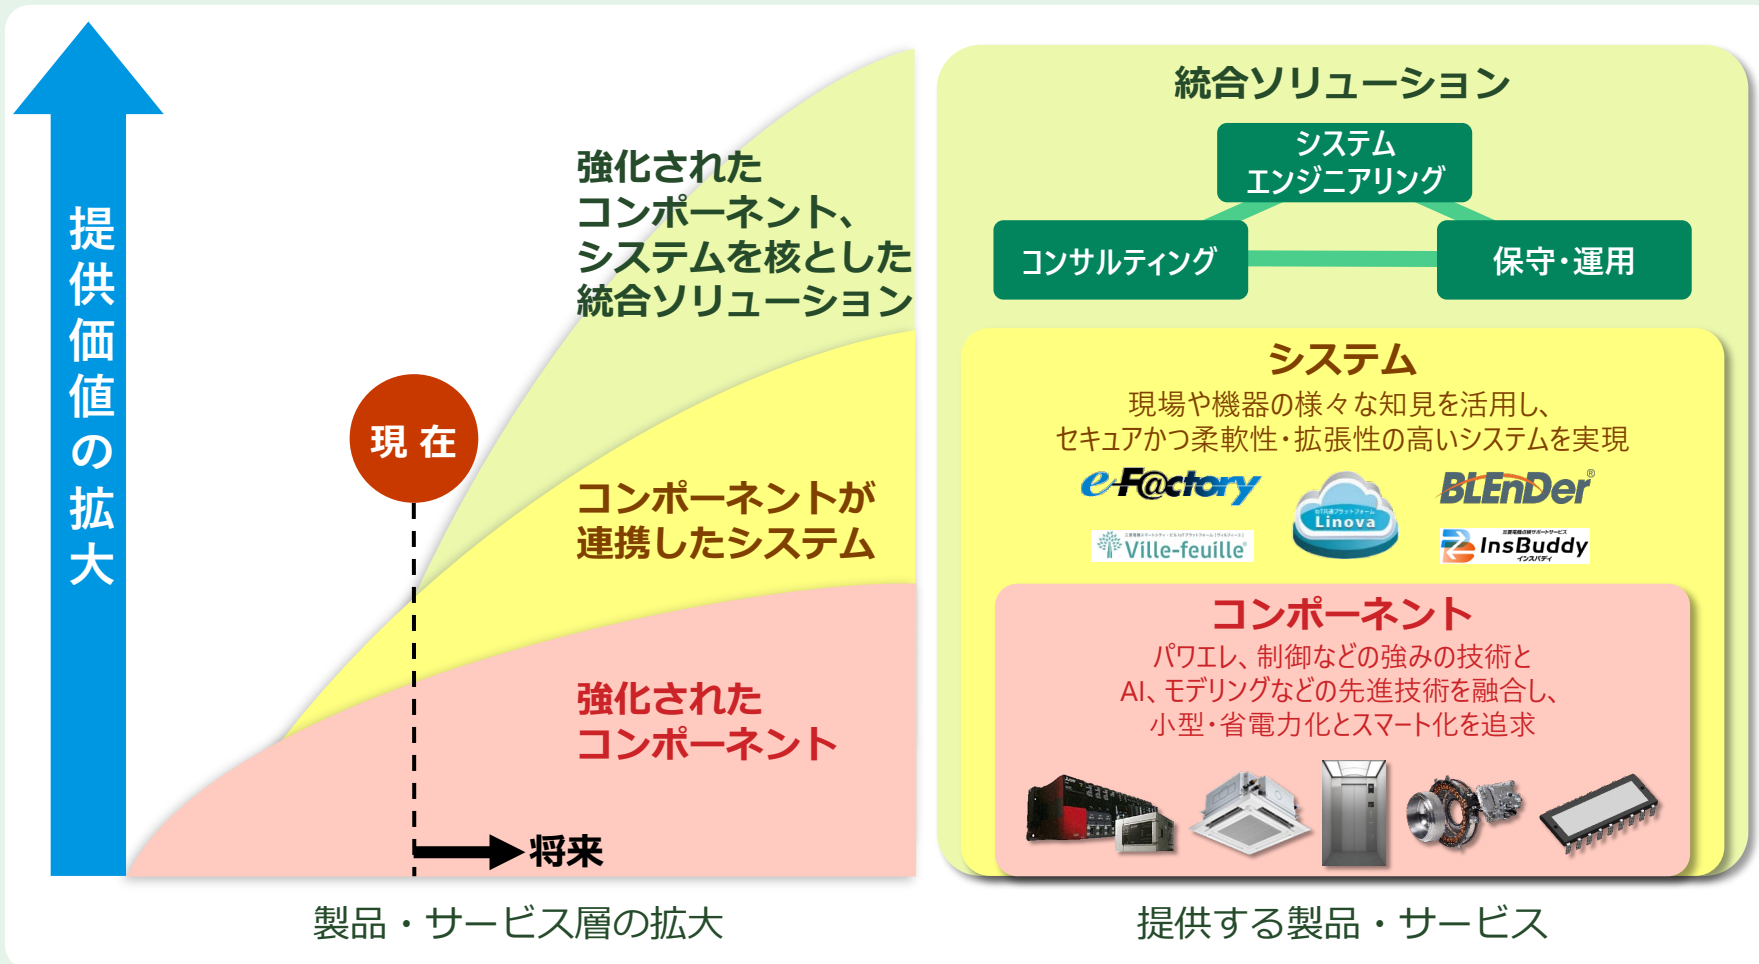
提供価値の拡大

強化されたコンポーネント、システムを核とした統合ソリューション

現 在

コンポーネントが連携したシステム

強化されたコンポーネント

将来

製品・サービス層の拡大

統合ソリューション

システムエンジニアリング

コンサルティング

保守・運用

システム

現場や機器の様々な知見を活用し、セキュアかつ柔軟性・拡張性の高いシステムを実現

e-F@ctory

Linova

BLEnDer®

Ville-feuille

InsBuddy インスバディ

コンポーネント

パワエレ、制御などの強みの技術とAI、モデリングなどの先進技術を融合し、小型・省電力化とスマート化を追求

提供する製品・サービス